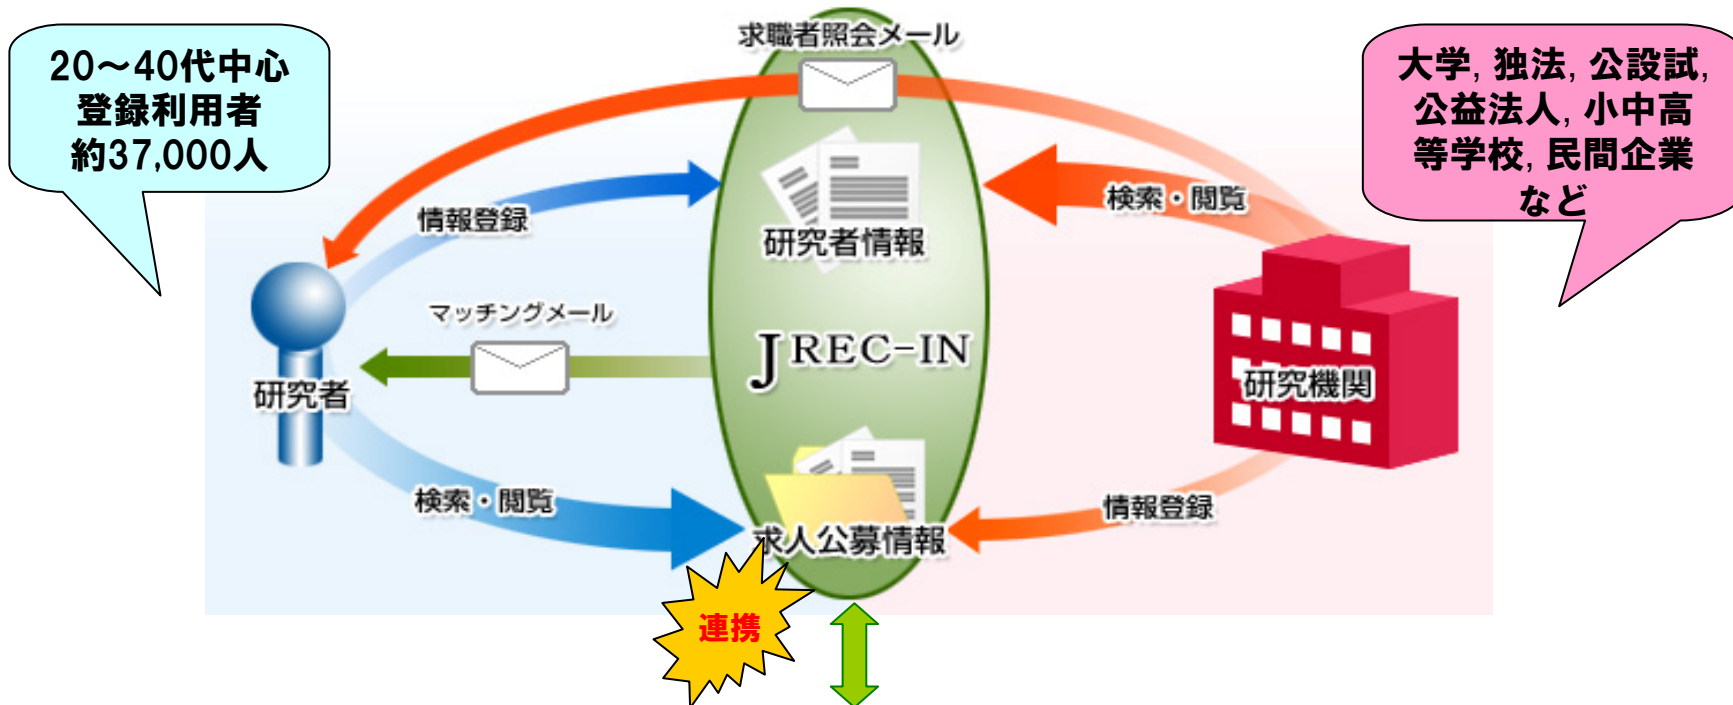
20〜40代中心
登録利用者
約37,000人

求職者照会メール

大学, 独法, 公設試, 公益法人, 小中高等学校, 民間企業など

情報登録

研究者情報

検索・閲覧

マッチングメール

JREC-IN

研究者

研究機関

検索・閲覧

求人公募情報

情報登録

連携